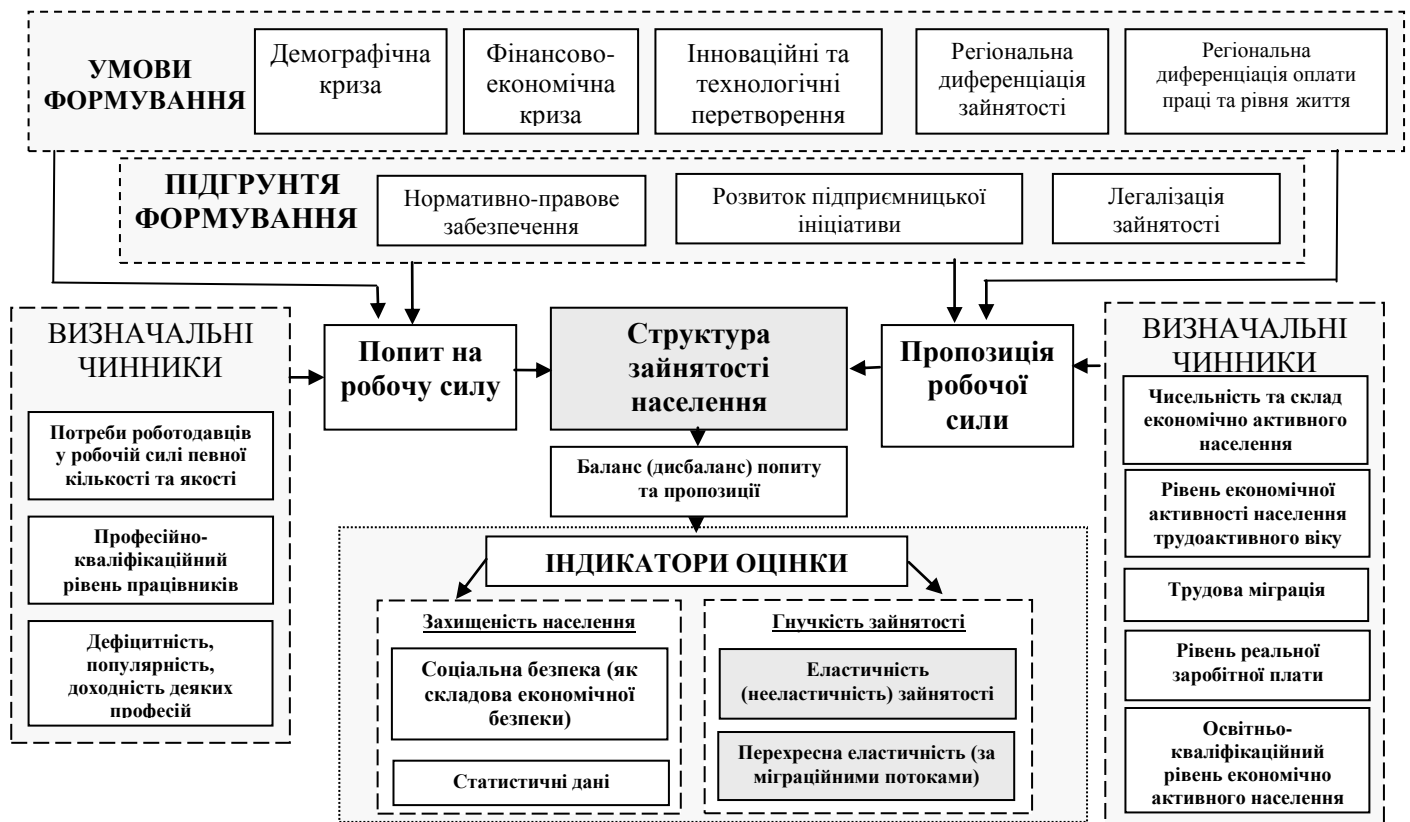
УМОВИ ФОРМУВАННЯ

Демографічна криза

Фінансово-економічна криза

Інноваційні та технологічні перетворення

Регіональна диференціація зайнятості

Регіональна диференціація оплати праці та рівня життя

ПІДГРУНТЯ ФОРМУВАННЯ

Нормативно-правове забезпечення

Розвиток підприємницької ініціативи

Легалізація зайнятості

ВИЗНАЧАЛЬНІ ЧИННИКИ

Потреби роботодавців у робочій силі певної кількості та якості

Професійно-кваліфікаційний рівень працівників

Дефіцитність, популярність, доходність деяких професій

Попит на робочу силу

Структура зайнятості населення

Пропозиція робочої сили

Баланс (дисбаланс) попиту та пропозиції

ІНДИКАТОРИ ОЦІНКИ

Захищеність населення

Соціальна безпека (як складова економічної безпеки)

Статистичні дані

Гнучкість зайнятості

Еластичність (нееластичність) зайнятості

Перехресна еластичність (за міграційними потоками)

ВИЗНАЧАЛЬНІ ЧИННИКИ

Чисельність та склад економічно активного населення

Рівень економічної активності населення трудоактивного віку

Трудова міграція

Рівень реальної заробітної плати

Освітньо-кваліфікаційний рівень економічно активного населення